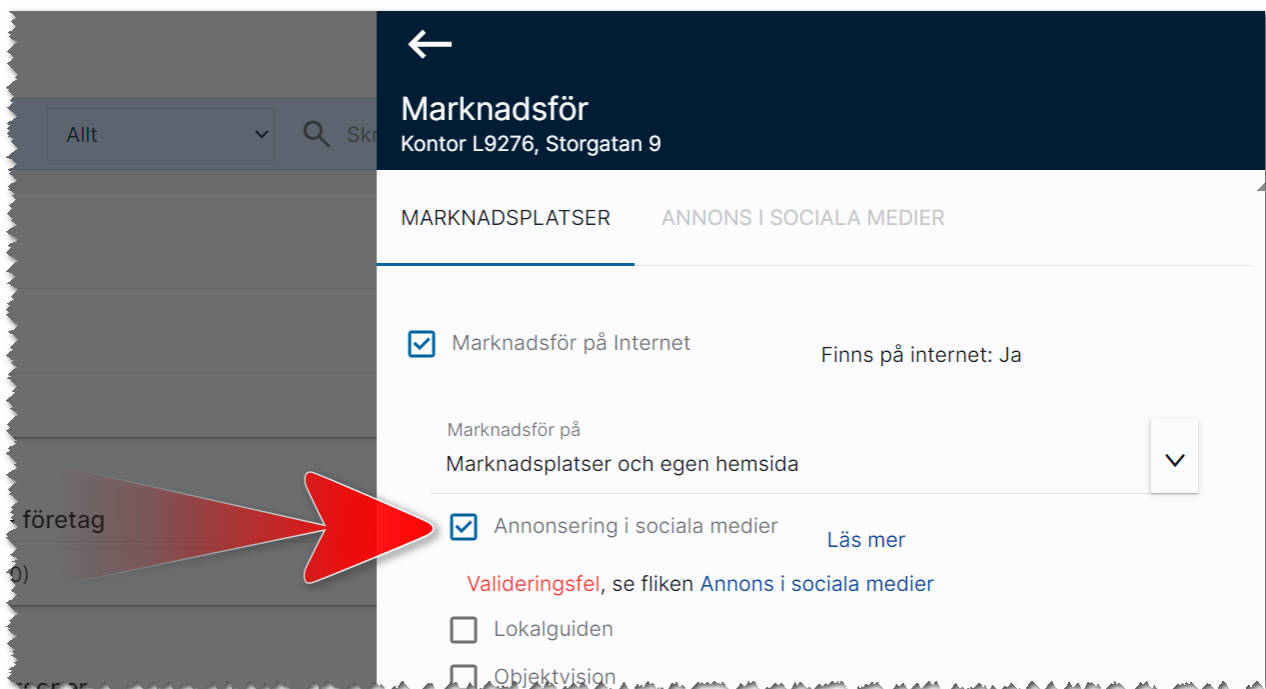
Allt

Skr

företag

0)

←

Marknadsför
Kontor L9276, Storgatan 9

MARKNADSPLATSER

ANNONS I SOCIALA MEDIER

Marknadsför på Internet

Finns på internet: Ja

Marknadsför på
Marknadsplatser och egen hemsida

Annonsering i sociala medier

Läs mer

Valideringsfel, se fliken Annons i sociala medier

Lokalguiden

Objektvision